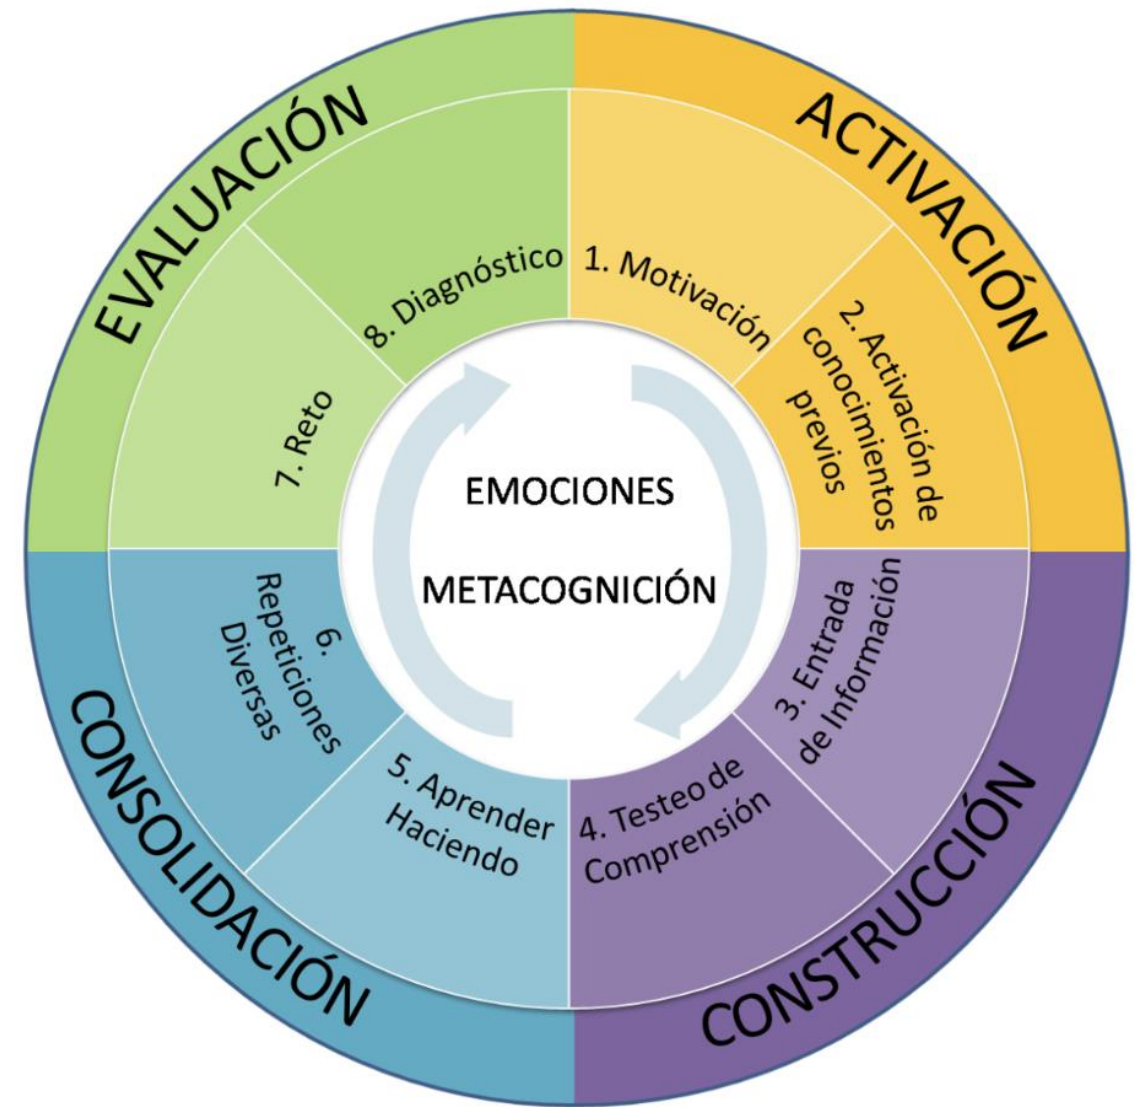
ACTIVACIÓN

1. Motivación

2. Activación de conocimientos previos

CONSTRUCCIÓN

3. Entrada de Información

4. Testeo de Comprensión

CONSOLIDACIÓN

5. Aprender Haciendo

6. Repeticiones Diversas

EVALUACIÓN

7. Reto

8. Diagnóstico

EMOCIONES

METACOGNICIÓN